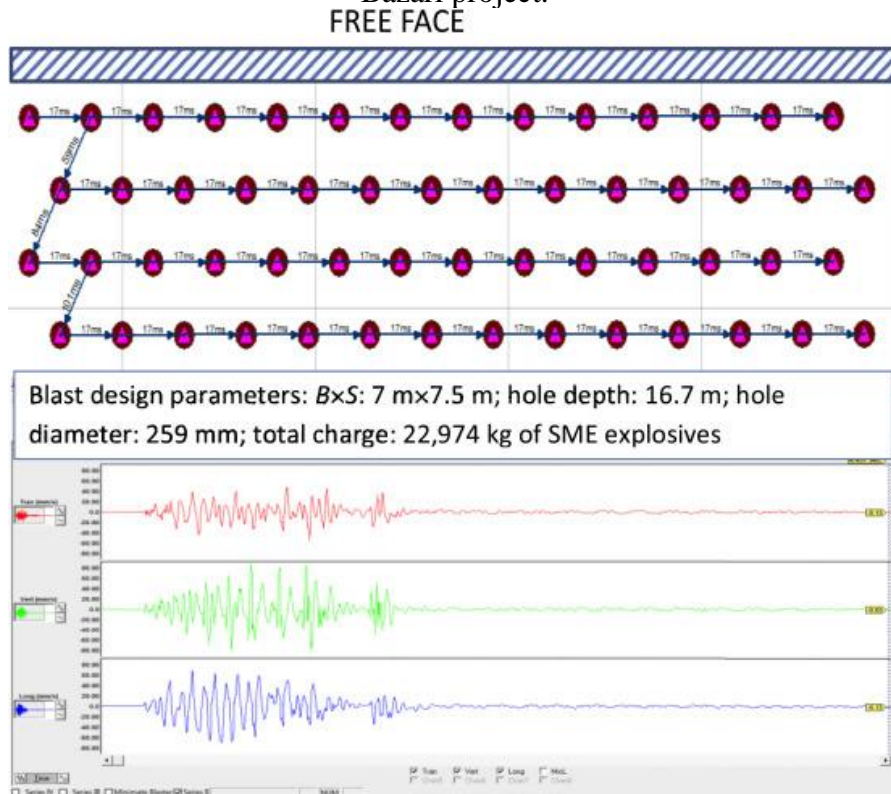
Bazari project.

FREE FACE

17ms 17ms 17ms 17ms 17ms 17ms 17ms 17ms 17ms 17ms 17ms 17ms 17ms

59ms

17ms 17ms 17ms 17ms 17ms 17ms 17ms 17ms 17ms 17ms 17ms 17ms 17ms

8ms

17ms 17ms 17ms 17ms 17ms 17ms 17ms 17ms 17ms 17ms 17ms 17ms 17ms

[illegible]

17ms 17ms 17ms 17ms 17ms 17ms 17ms 17ms 17ms 17ms 17ms 17ms 17ms

Blast design parameters: $B$×$S$: 7 m×7.5 m; hole depth: 16.7 m; hole diameter: 259 mm; total charge: 22,974 kg of SME explosives

Tran (mm/s)

Vert (mm/s)

Long (mm/s)

Tran Vert Long MicL

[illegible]